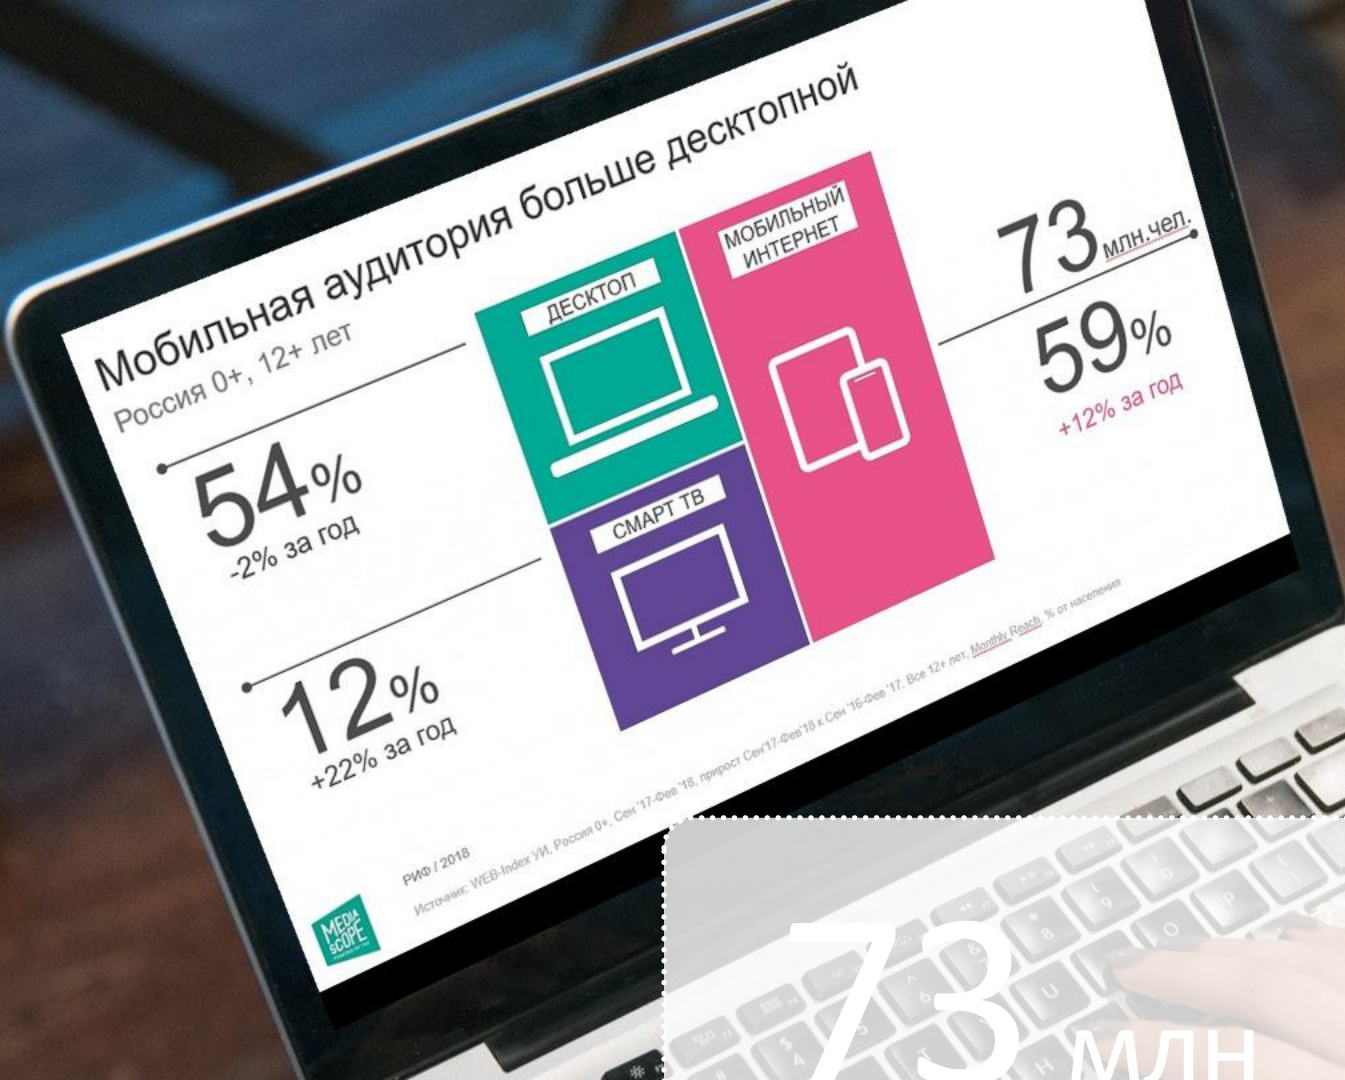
Мобильная аудитория больше десктопной
Россия 0+, 12+ лет

54%
-2% за год

12%
+22% за год

ДЕСКТОП

СМАРТ ТВ

МОБИЛЬНЫЙ ИНТЕРНЕТ

73 млн.чел.

59%
+12% за год

РИФ / 2018
Источник: WEB-Index УИ, Россия 0+, Сен'17-Фев'18, прирост Сен'17-Фев'18 к Сен'16-Фев'17. Все 12+ лет, Monthly Reach, % от населения

MEDIA SCOPE

73 млн